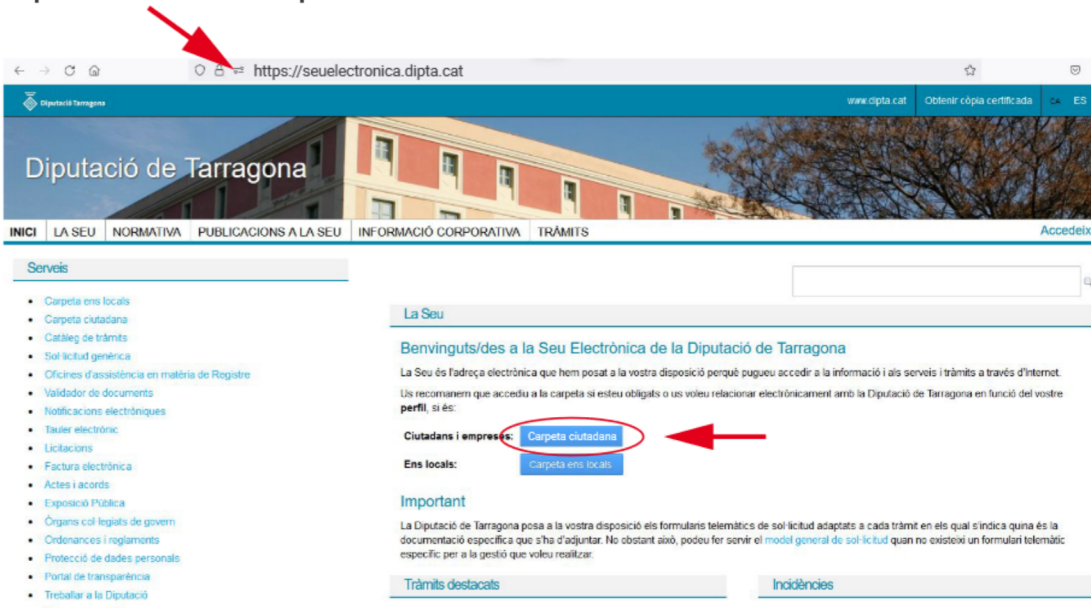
https://seuelectronica.dipta.cat

Diputació Tarragona

www.dipta.cat | Obtenir còpia certificada | CA | ES

Diputació de Tarragona

INICI | LA SEU | NORMATIVA | PUBLICACIONS A LA SEU | INFORMACIÓ CORPORATIVA | TRÀMITS

Accedeix

Serveis

- Carpeta ens locals
- Carpeta ciutadana
- Catàleg de tràmits
- Sol·licitud genèrica
- Oficines d'assistència en matèria de Registre
- Validador de documents
- Notificacions electròniques
- Tauler electrònic
- Licitacions
- Factura electrònica
- Actes i acords
- Exposició Pública
- Òrgans col·legiats de govern
- Ordenances i reglaments
- Protecció de dades personals
- Portal de transparència
- Treballar a la Diputació

La Seu

Benvinguts/des a la Seu Electrònica de la Diputació de Tarragona

La Seu és l'adreça electrònica que hem posat a la vostra disposició perquè pugueu accedir a la informació i als serveis i tràmits a través d'Internet.

Us recomanem que accediu a la carpeta si esteu obligats o us voleu relacionar electrònicament amb la Diputació de Tarragona en funció del vostre perfil, si és:

Ciutadans i empreses: Carpeta ciutadana

Ens locals: Carpeta ens locals

Important

La Diputació de Tarragona posa a la vostra disposició els formularis telemàtics de sol·licitud adaptats a cada tràmit en els qual s'indica quina és la documentació específica que s'ha d'adjuntar. No obstant això, podeu fer servir el model general de sol·licitud quan no existeixi un formulari telemàtic específic per a la gestió que voleu realitzar.

Tràmits destacats

Incidències